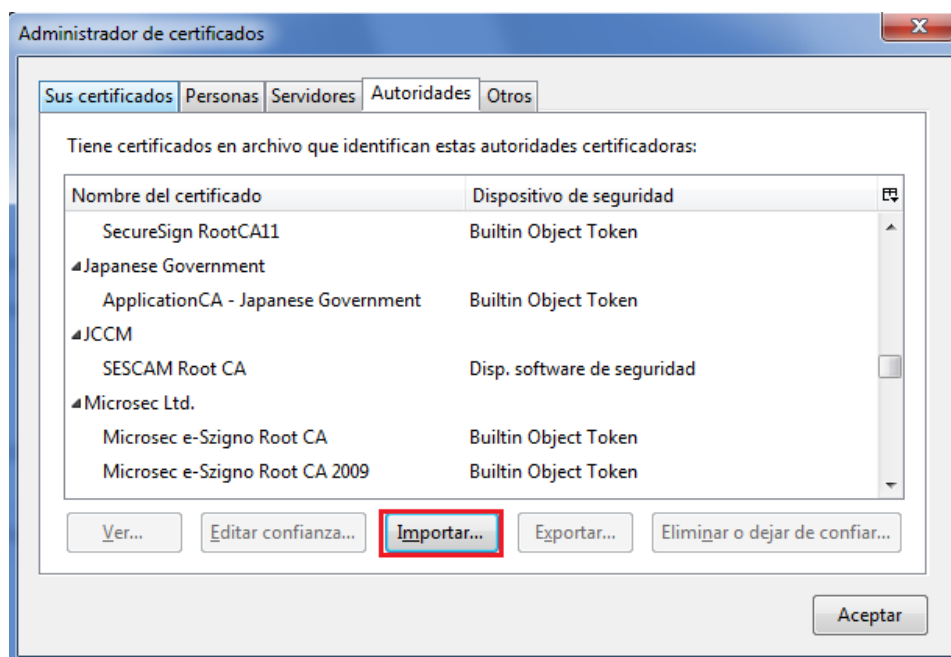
Administrador de certificados

Sus certificados | Personas | Servidores | Autoridades | Otros

Tiene certificados en archivo que identifican estas autoridades certificadoras:

| Nombre del certificado | Dispositivo de seguridad |
|---|---|
| SecureSign RootCA11 | Builtin Object Token |
| ◢Japanese Government | |
| ApplicationCA - Japanese Government | Builtin Object Token |
| ◢JCCM | |
| SESCAM Root CA | Disp. software de seguridad |
| ◢Microsec Ltd. | |
| Microsec e-Szigno Root CA | Builtin Object Token |
| Microsec e-Szigno Root CA 2009 | Builtin Object Token |

Ver... | Editar confianza... | Importar... | Exportar... | Eliminar o dejar de confiar...

Aceptar